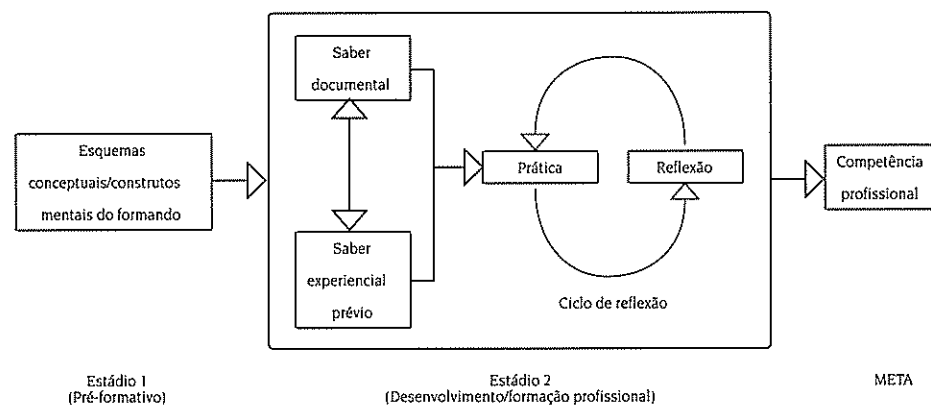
Esquemas conceptuais/construtos mentais do formando

Saber documental

Saber experiencial prévio

Prática

Reflexão

Ciclo de reflexão

Competência profissional

Estádio 1 (Pré-formativo)

Estádio 2 (Desenvolvimento/formação profissional)

META